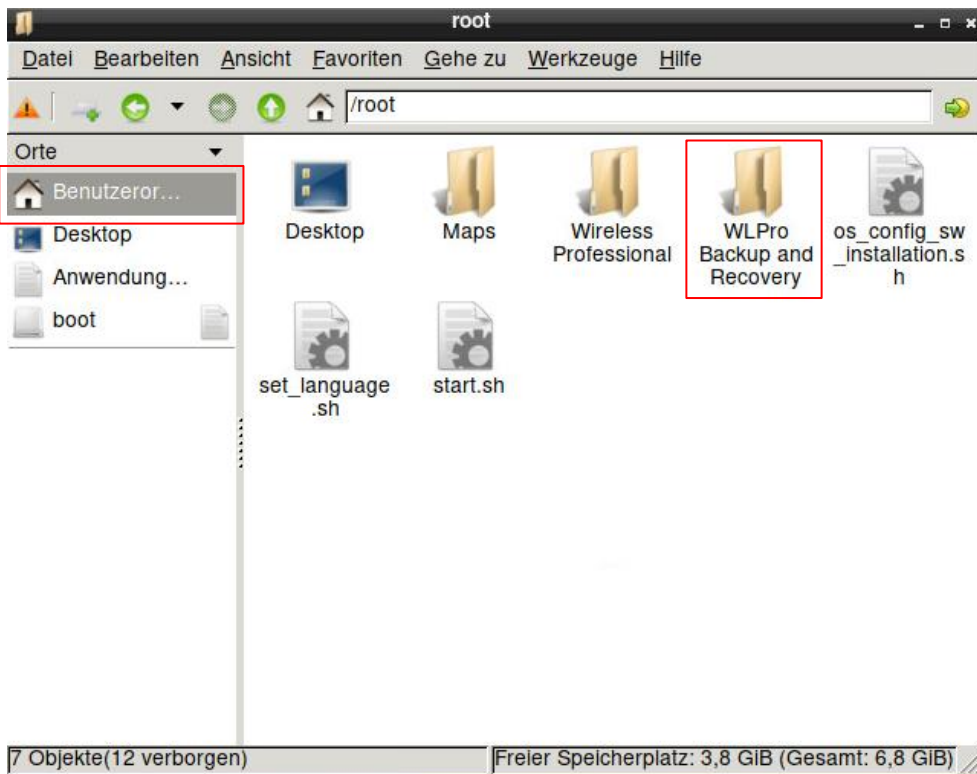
root

Datei Bearbeiten Ansicht Favoriten Gehe zu Werkzeuge Hilfe

/root

Orte

Benutzeror…

Desktop

Anwendung…

boot

Desktop

Maps

Wireless Professional

WLPro Backup and Recovery

os_config_sw_installation.sh

set_language.sh

start.sh

7 Objekte(12 verborgen)

Freier Speicherplatz: 3,8 GiB (Gesamt: 6,8 GiB)